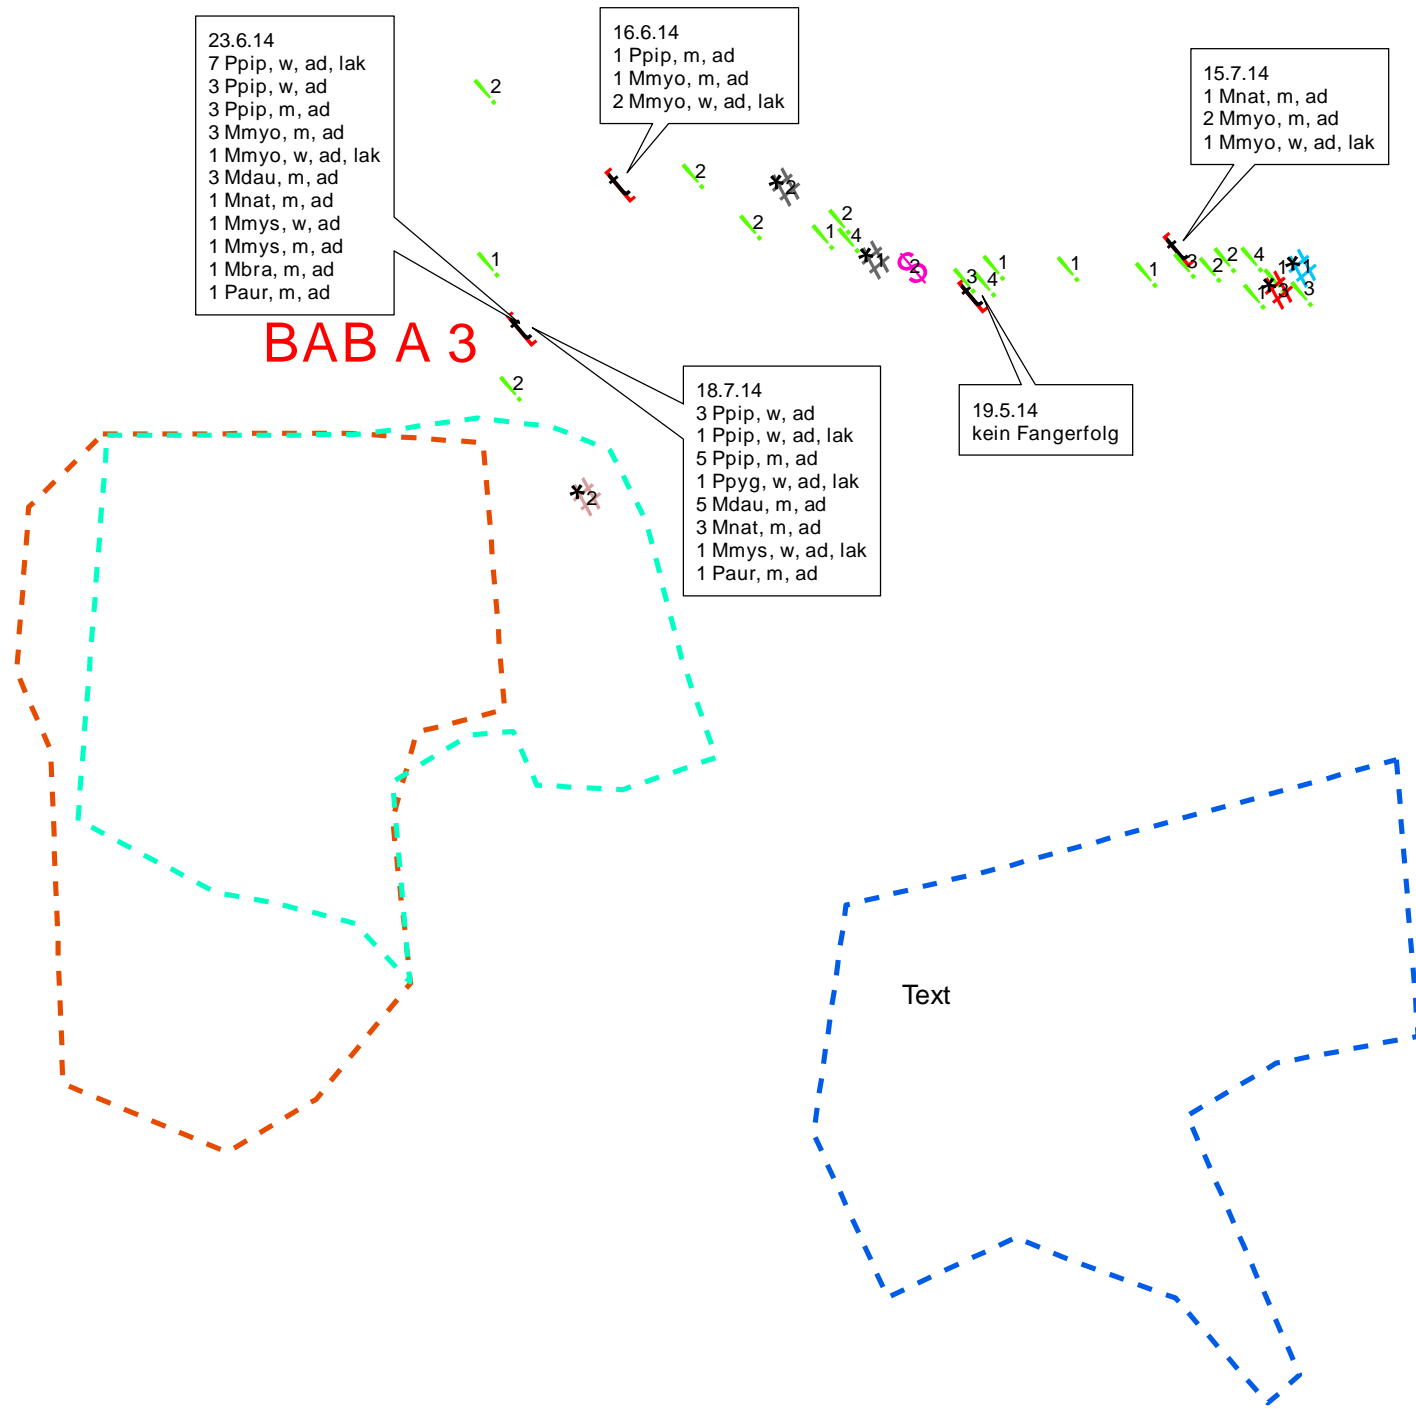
23.6.14
7 Ppip, w, ad, lak
3 Ppip, w, ad
3 Ppip, m, ad
3 Mmyo, m, ad
1 Mmyo, w, ad, lak
3 Mdau, m, ad
1 Mnat, m, ad
1 Mmys, w, ad
1 Mmys, m, ad
1 Mbra, m, ad
1 Paur, m, ad

16.6.14
1 Ppip, m, ad
1 Mmyo, m, ad
2 Mmyo, w, ad, lak

15.7.14
1 Mnat, m, ad
2 Mmyo, m, ad
1 Mmyo, w, ad, lak

2

2

2

2

2

1

4

2

1

3

4

1

1

1

3

2

2

4

1

3

1

3

1

BAB A 3

2

18.7.14
3 Ppip, w, ad
1 Ppip, w, ad, lak
5 Ppip, m, ad
1 Ppyg, w, ad, lak
5 Mdau, m, ad
3 Mnat, m, ad
1 Mmys, w, ad, lak
1 Paur, m, ad

19.5.14
kein Fangerfolg

2

Text